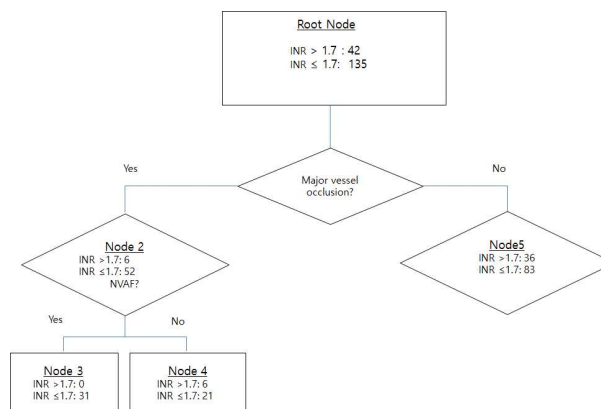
Root Node

INR > 1.7 : 42
INR ≤ 1.7: 135

Yes

Major vessel occlusion?

No

Node 2
INR >1.7: 6
INR ≤1.7: 52
NVAF?

Node5
INR >1.7: 36
INR ≤1.7: 83

Yes

No

Node 3
INR >1.7: 0
INR ≤1.7: 31

Node 4
INR >1.7: 6
INR ≤1.7: 21